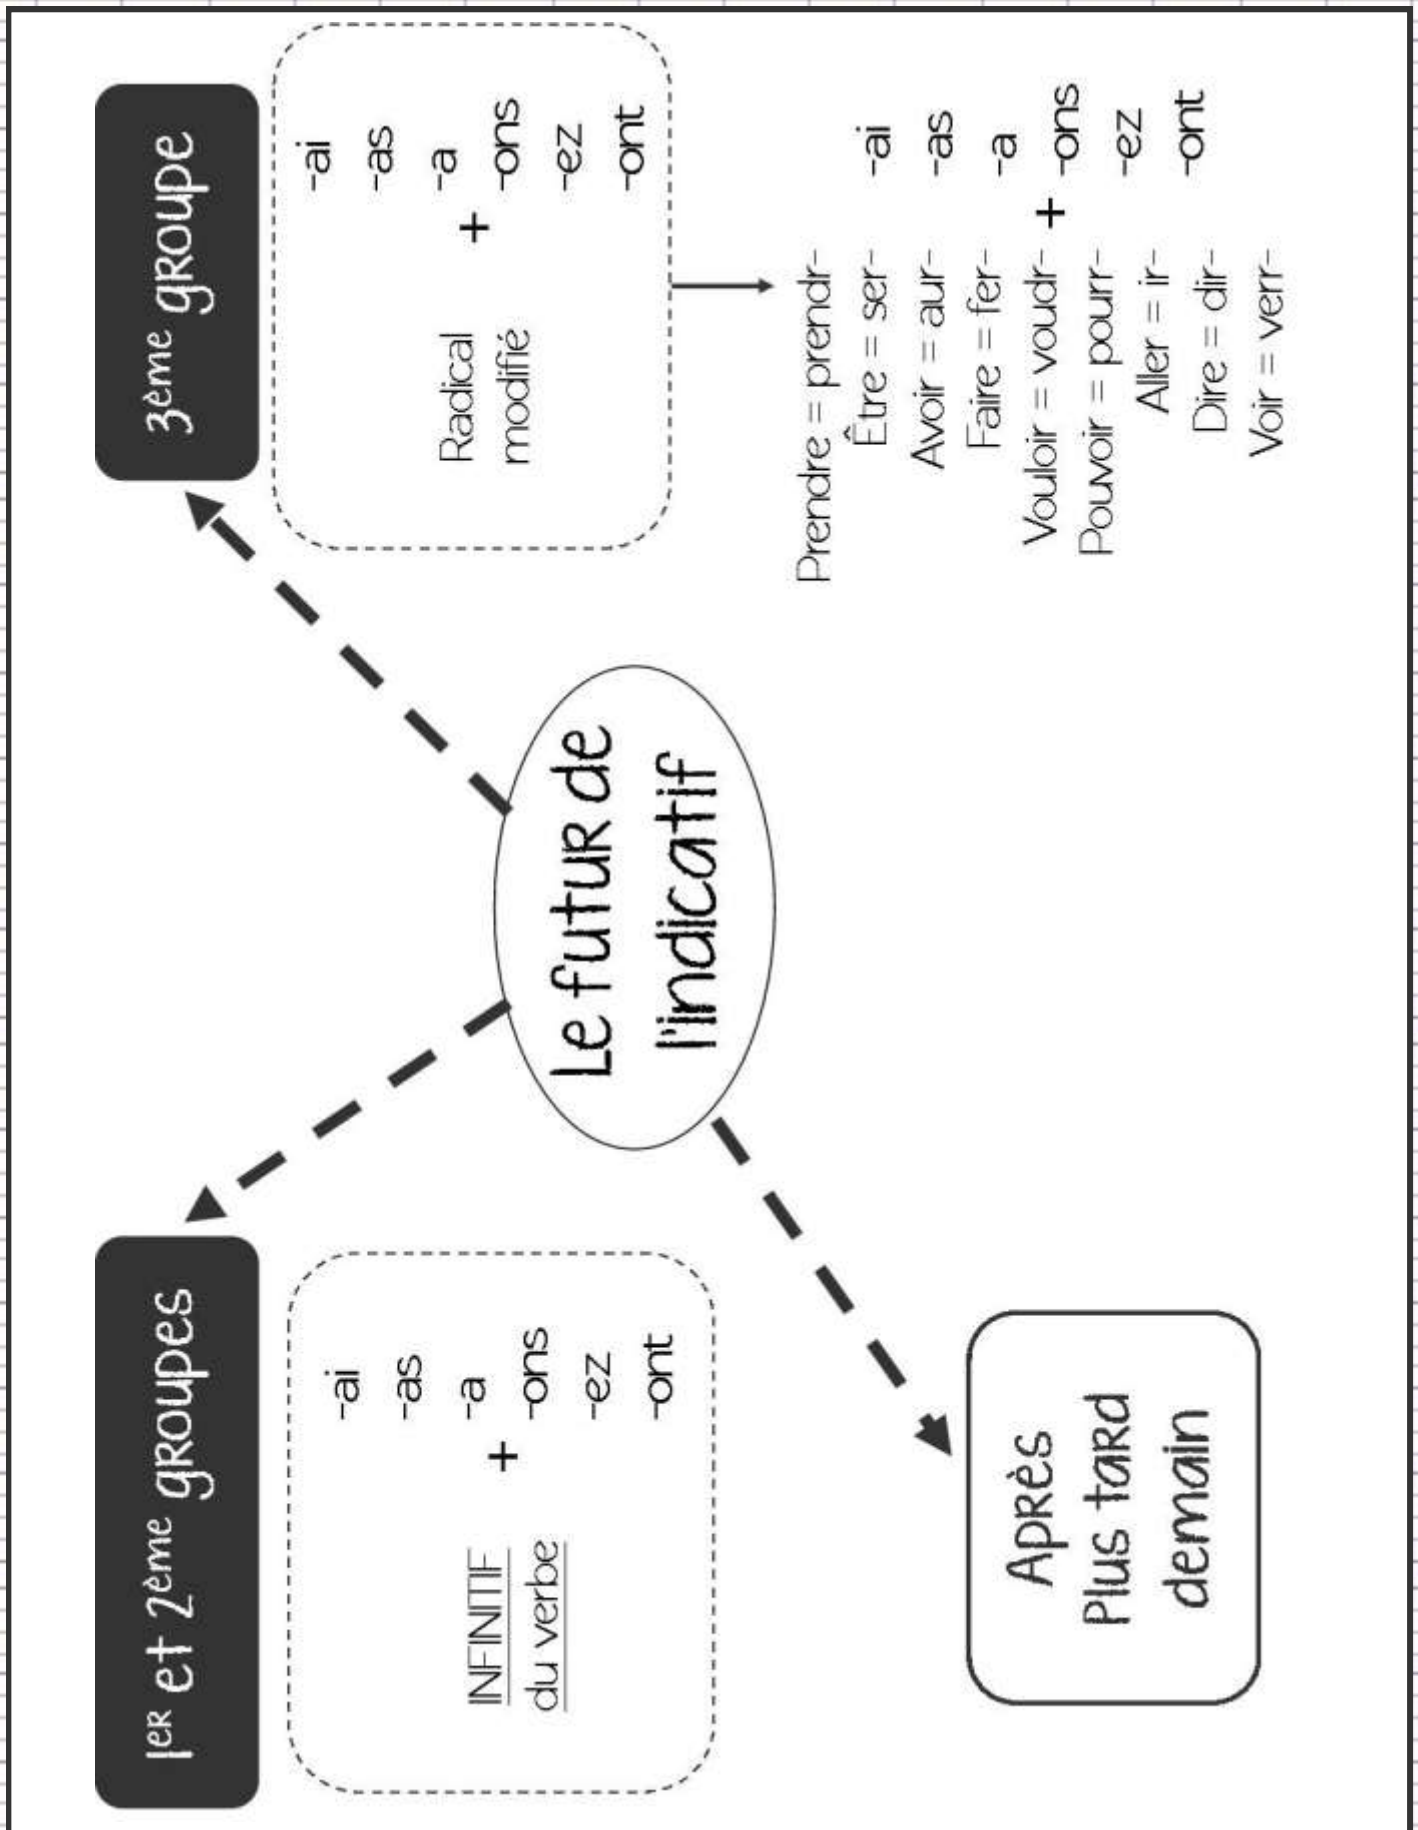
Le futur de l'indicatif

$1^{er}$ et $2^{ème}$ groupes

INFINITIF du verbe + -ai -as -a -ons -ez -ont

$3^{ème}$ groupe

Radical modifié + -ai -as -a -ons -ez -ont

Prendre = prendr-
Être = ser-
Avoir = aur-
Faire = fer-
Vouloir = voudr-
Pouvoir = pourr-
Aller = ir-
Dire = dir-
Voir = verr-

+ -ai -as -a -ons -ez -ont

Après
Plus tard
demain